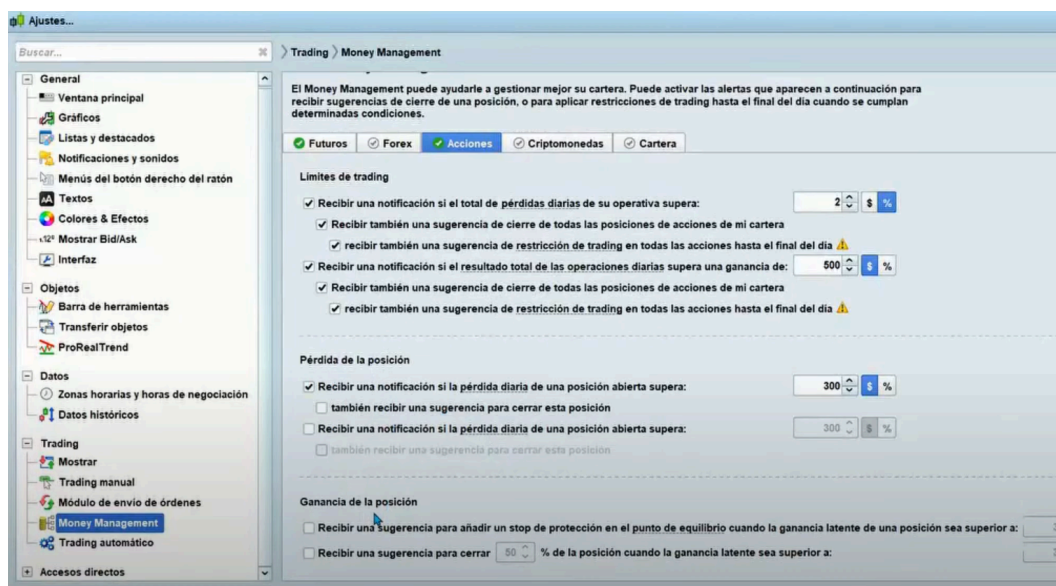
Ajustes...

Buscar...

General
Ventana principal
Gráficos
Listas y destacados
Notificaciones y sonidos
Menús del botón derecho del ratón
Textos
Colores & Efectos
Mostrar Bid/Ask
Interfaz
Objetos
Barra de herramientas
Transferir objetos
ProRealTrend
Datos
Zonas horarias y horas de negociación
Datos históricos
Trading
Mostrar
Trading manual
Módulo de envío de órdenes
Money Management
Trading automático
Accesos directos

Trading › Money Management

El Money Management puede ayudarle a gestionar mejor su cartera. Puede activar las alertas que aparecen a continuación para recibir sugerencias de cierre de una posición, o para aplicar restricciones de trading hasta el final del día cuando se cumplan determinadas condiciones.

Futuros | Forex | Acciones | Criptomonedas | Cartera

Límites de trading

Recibir una notificación si el total de pérdidas diarias de su operativa supera: 2 $ %
Recibir también una sugerencia de cierre de todas las posiciones de acciones de mi cartera
recibir también una sugerencia de restricción de trading en todas las acciones hasta el final del día
Recibir una notificación si el resultado total de las operaciones diarias supera una ganancia de: 500 $ %
Recibir también una sugerencia de cierre de todas las posiciones de acciones de mi cartera
recibir también una sugerencia de restricción de trading en todas las acciones hasta el final del día

Pérdida de la posición

Recibir una notificación si la pérdida diaria de una posición abierta supera: 300 $ %
también recibir una sugerencia para cerrar esta posición
Recibir una notificación si la pérdida diaria de una posición abierta supera: 300 $ %
también recibir una sugerencia para cerrar esta posición

Ganancia de la posición

Recibir una sugerencia para añadir un stop de protección en el punto de equilibrio cuando la ganancia latente de una posición sea superior a:
Recibir una sugerencia para cerrar 50 % de la posición cuando la ganancia latente sea superior a: